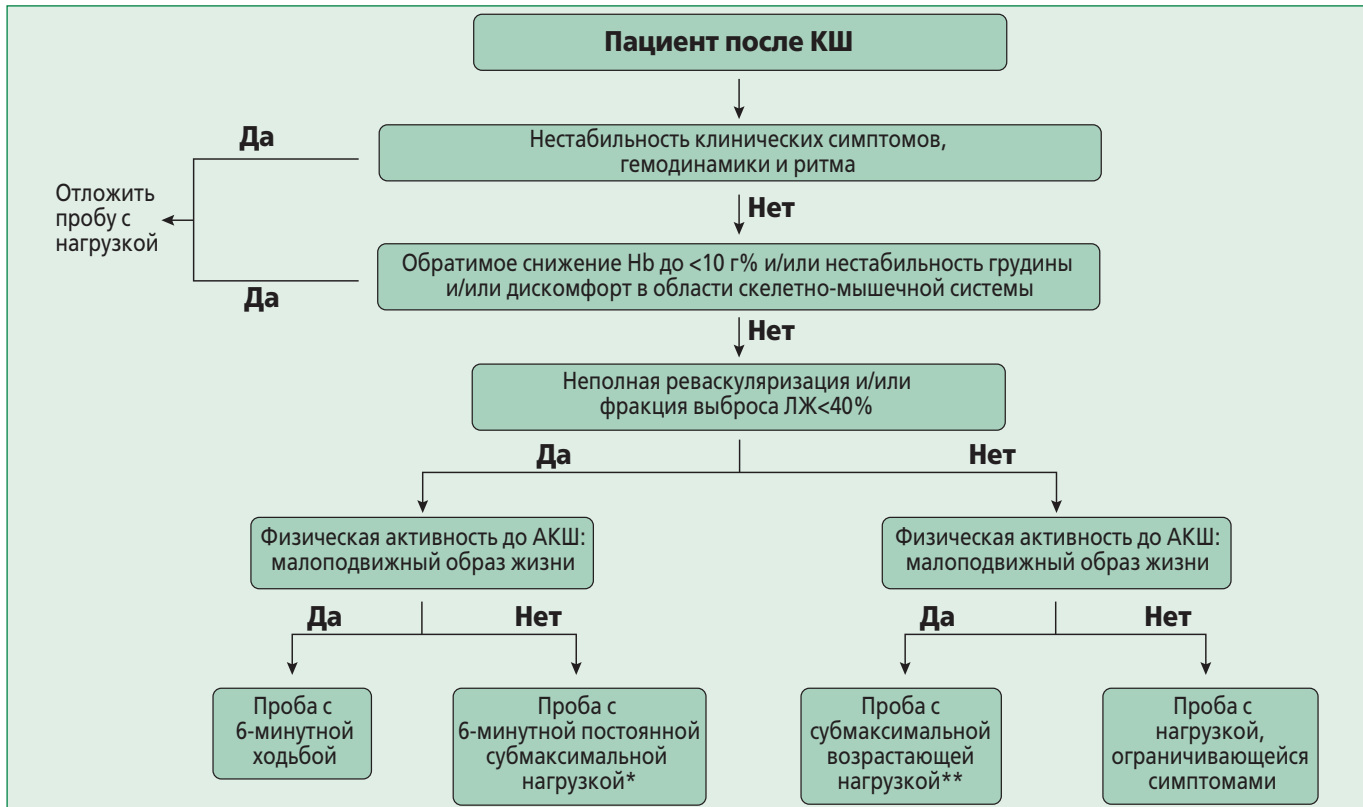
Пациент после КШ

Нестабильность клинических симптомов, гемодинамики и ритма

Да

Отложить пробу с нагрузкой

Нет

Обратимое снижение Hb до <10 г% и/или нестабильность грудины и/или дискомфорт в области скелетно-мышечной системы

Да

Нет

Неполная реваскуляризация и/или фракция выброса ЛЖ<40%

Да

Нет

Физическая активность до АКШ: малоподвижный образ жизни

Физическая активность до АКШ: малоподвижный образ жизни

Да

Нет

Да

Нет

Проба с 6-минутной ходьбой

Проба с 6-минутной постоянной субмаксимальной нагрузкой*

Проба с субмаксимальной возрастающей нагрузкой**

Проба с нагрузкой, ограничивающейся симптомами